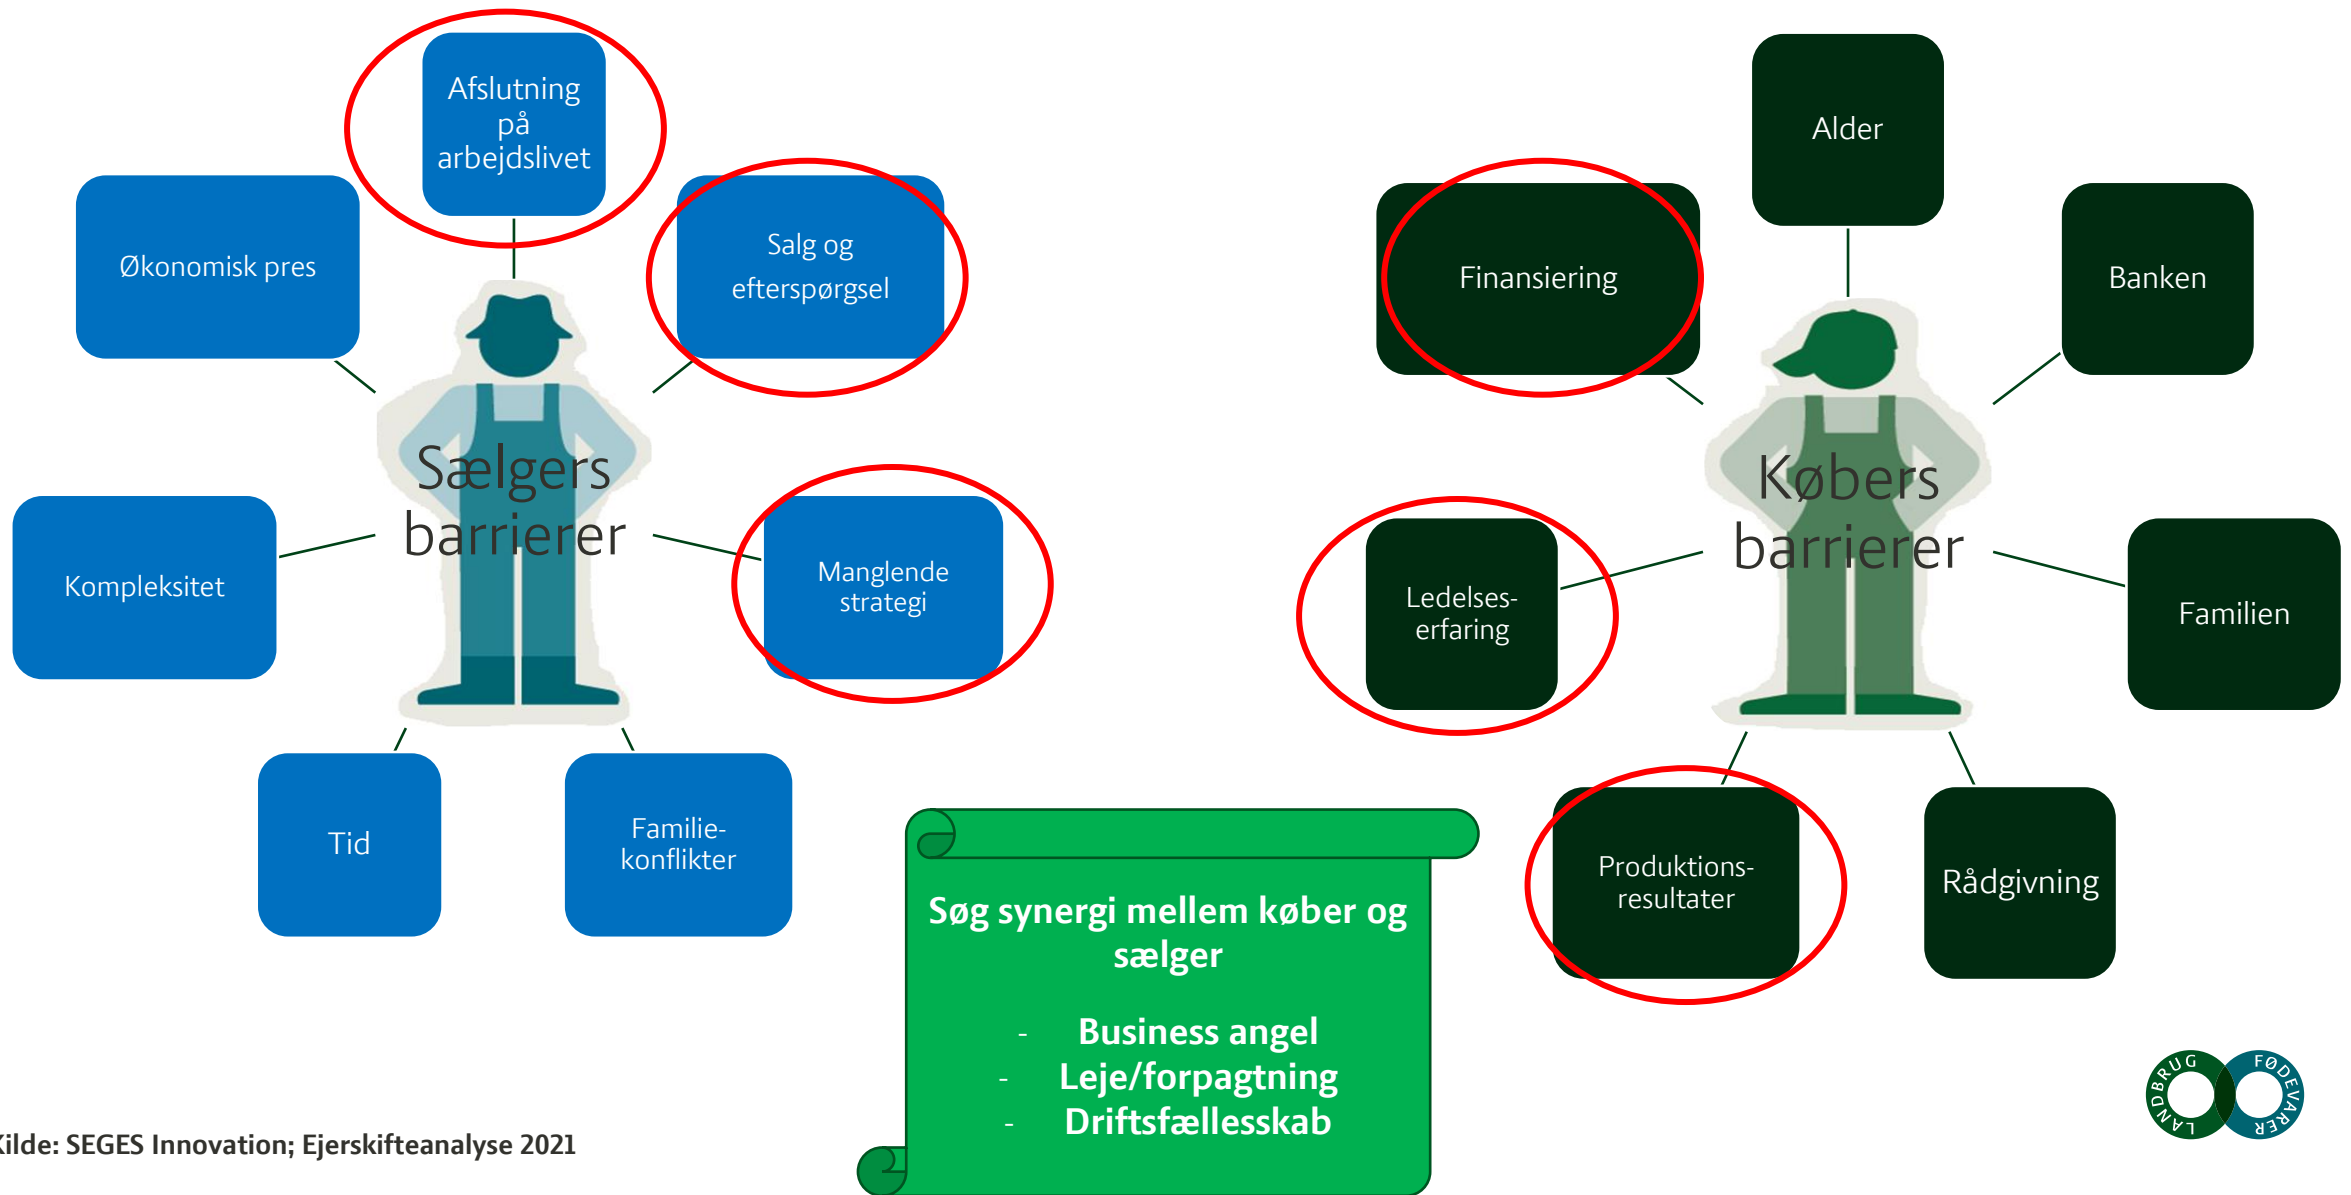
Afslutning på arbejdslivet

Økonomisk pres

Salg og efterspørgsel

Sælgers barrierer

Kompleksitet

Manglende strategi

Tid

Familie-konflikter

Alder

Finansiering

Banken

Købers barrierer

Ledelses-erfaring

Familien

Produktions-resultater

Rådgivning

Søg synergi mellem køber og sælger

- Business angel
- Leje/forpagtning
- Driftsfællesskab

Kilde: SEGES Innovation; Ejerskifteanalyse 2021

LANDBRUG FØDEVARER